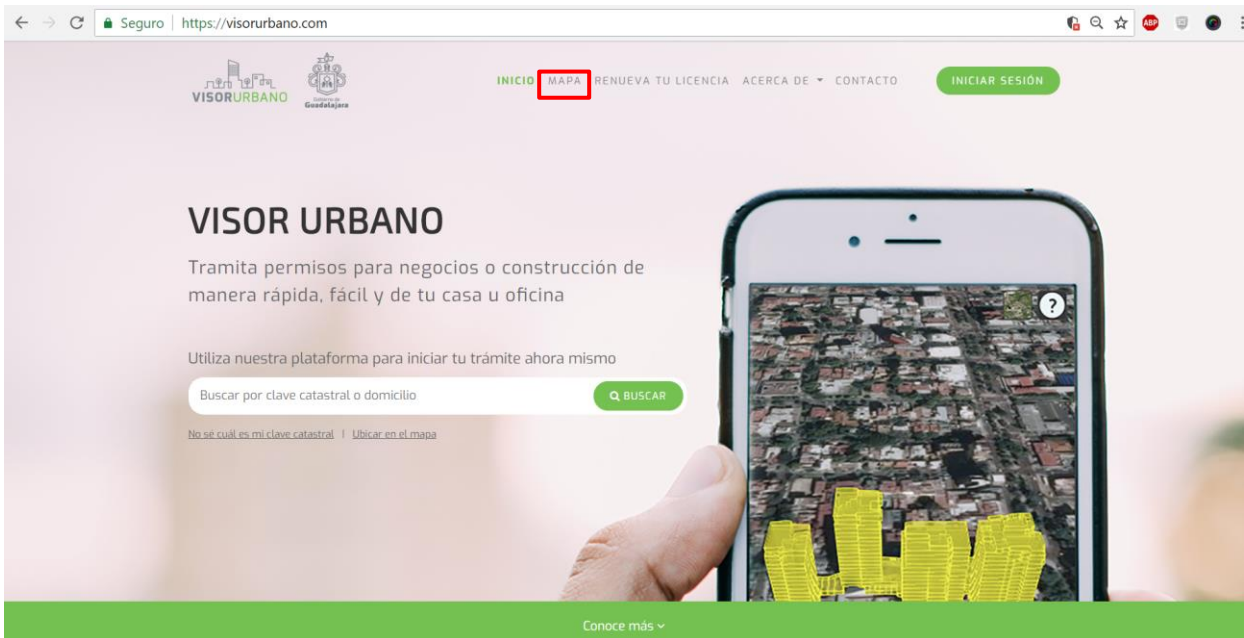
Seguro | https://visorurbano.com

VISORURBANO

Gobierno de Guadalajara

INICIO MAPA RENUEVA TU LICENCIA ACERCA DE ▾ CONTACTO

INICIAR SESIÓN

VISOR URBANO

Tramita permisos para negocios o construcción de manera rápida, fácil y de tu casa u oficina

Utiliza nuestra plataforma para iniciar tu trámite ahora mismo

Buscar por clave catastral o domicilio

BUSCAR

No sé cuál es mi clave catastral | Ubicar en el mapa

?

Conoce más